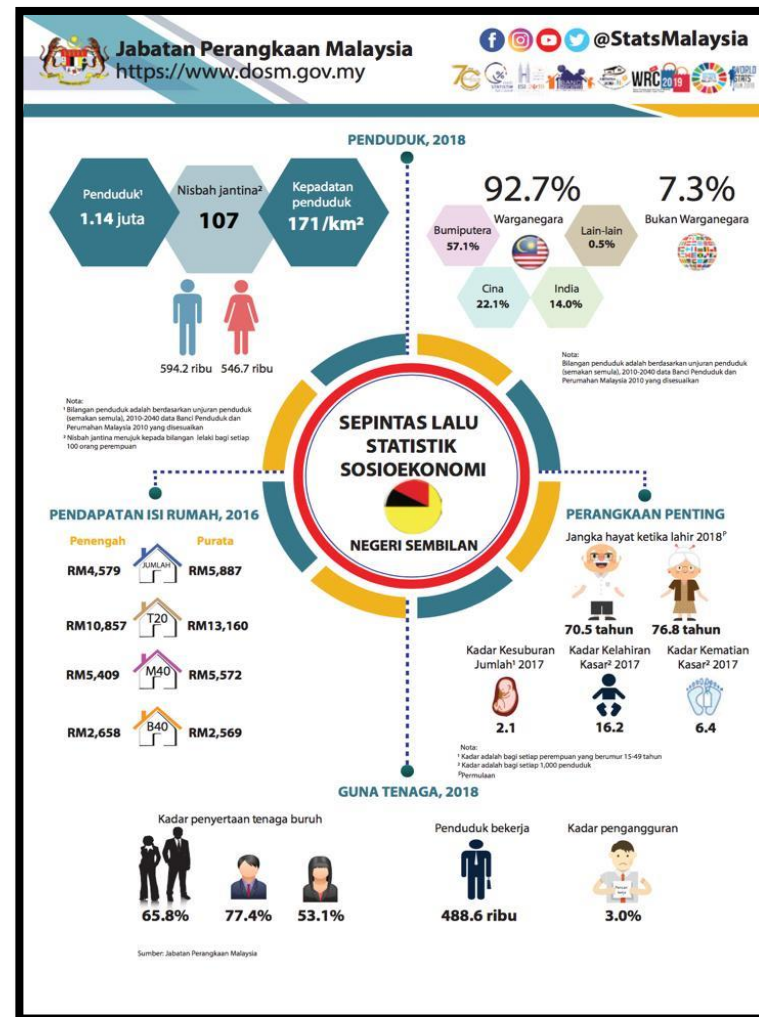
Jabatan Perangkaan Malaysia
https://www.dosm.gov.my

@StatsMalaysia

WRC 2019

PENDUDUK, 2018

Penduduk¹ 1.14 juta

Nisbah jantina² 107

Kepadatan penduduk 171/km²

594.2 ribu

546.7 ribu

Nota:
¹ Bilangan penduduk adalah berdasarkan unjuran penduduk (semakan semula), 2010-2040 data Banci Penduduk dan Perumahan Malaysia 2010 yang disesuaikan
² Nisbah jantina merujuk kepada bilangan lelaki bagi setiap 100 orang perempuan

92.7%
Warganegara

7.3%
Bukan Warganegara

Bumiputera 57.1%

Lain-lain 0.5%

Cina 22.1%

India 14.0%

Nota:
Bilangan penduduk adalah berdasarkan unjuran penduduk (semakan semula), 2010-2040 data Banci Penduduk dan Perumahan Malaysia 2010 yang disesuaikan

SEPINTAS LALU STATISTIK SOSIOEKONOMI

NEGERI SEMBILAN

PENDAPATAN ISI RUMAH, 2016

Penengah

Purata

| Penengah | | Purata |
|---|---|---|
| RM4,579 | JUMLAH | RM5,887 |
| RM10,857 | T20 | RM13,160 |
| RM5,409 | M40 | RM5,572 |
| RM2,658 | B40 | RM2,569 |

PERANGKAAN PENTING

Jangka hayat ketika lahir 2018ᵖ

70.5 tahun

76.8 tahun

Kadar Kesuburan Jumlah¹ 2017
2.1

Kadar Kelahiran Kasar² 2017
16.2

Kadar Kematian Kasar² 2017
6.4

Nota:
¹ Kadar adalah bagi setiap perempuan yang berumur 15-49 tahun
² Kadar adalah bagi setiap 1,000 penduduk
ᵖPermulaan

GUNA TENAGA, 2018

Kadar penyertaan tenaga buruh

65.8%

77.4%

53.1%

Penduduk bekerja
488.6 ribu

Kadar pengangguran
3.0%

Sumber: Jabatan Perangkaan Malaysia